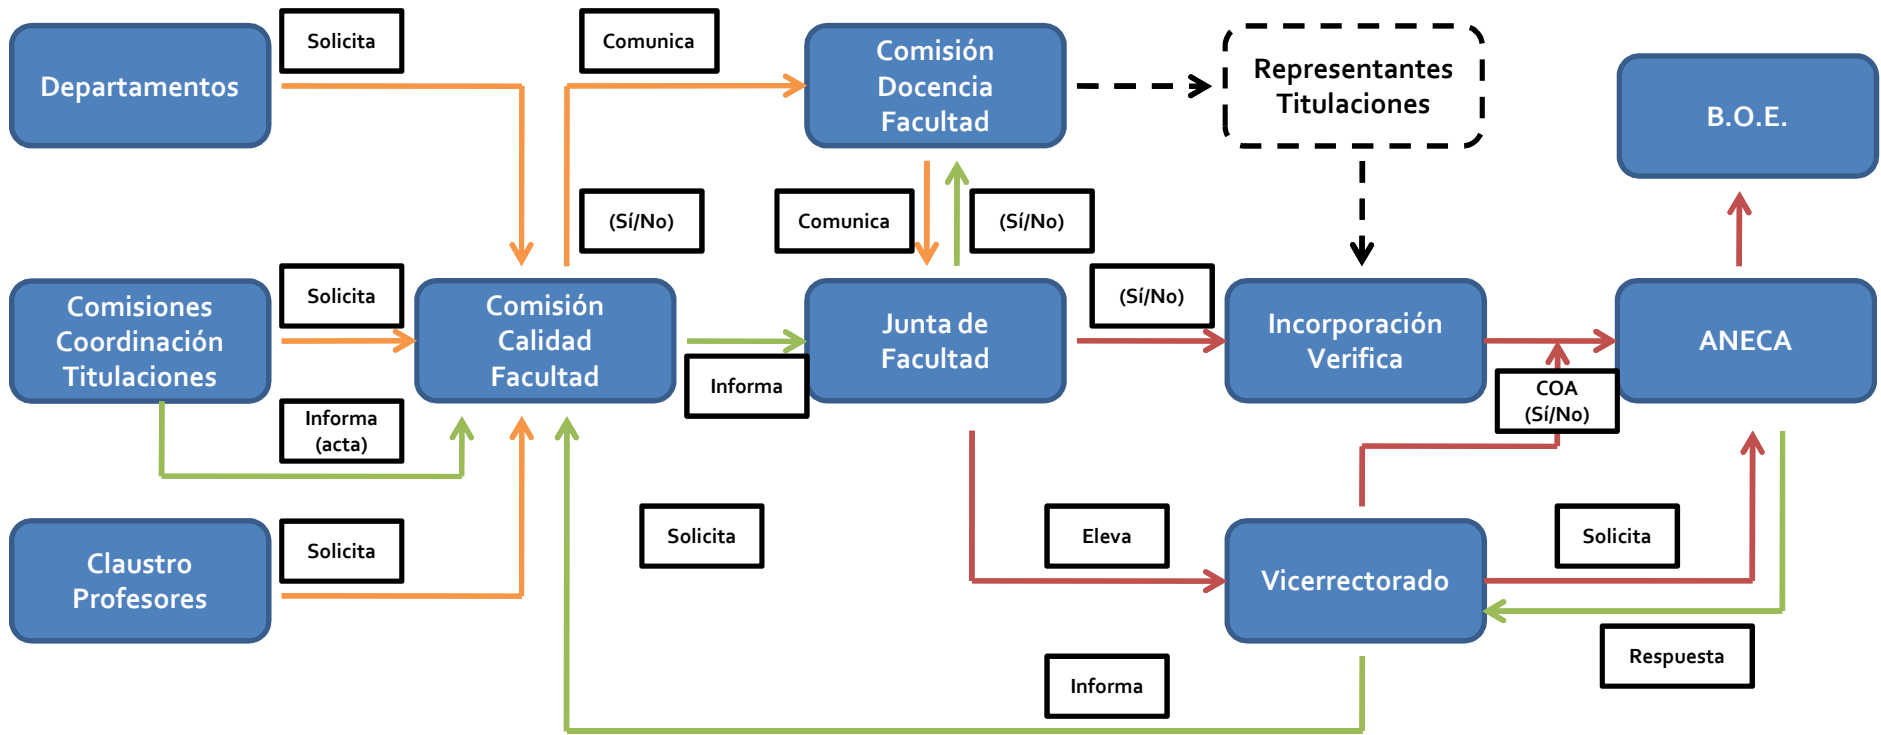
Departamentos

Solicita

Comunica

Comisión Docencia Facultad

Representantes Titulaciones

B.O.E.

(Sí/No)

Comunica

(Sí/No)

Comisiones Coordinación Titulaciones

Solicita

Comisión Calidad Facultad

Junta de Facultad

(Sí/No)

Incorporación Verifica

ANECA

Informa

COA (Sí/No)

Informa (acta)

Claustro Profesores

Solicita

Solicita

Eleva

Vicerrectorado

Solicita

Respuesta

Informa